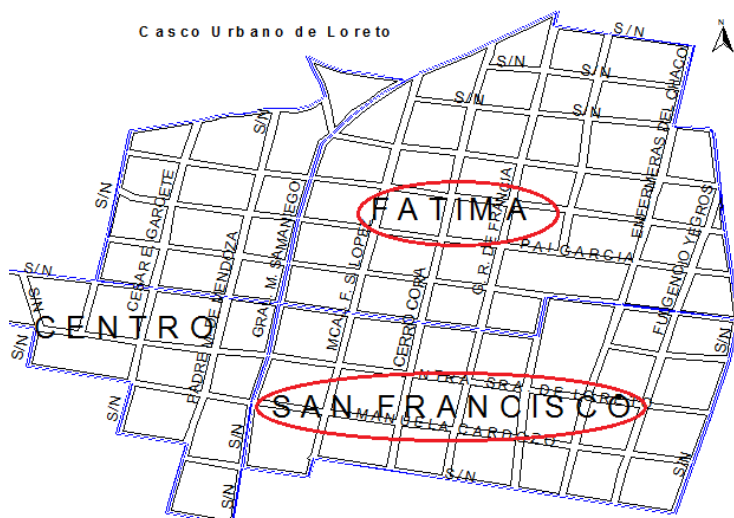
Casco Urbano de Loreto

N

S/N

S/N

S/N

S/N

S/N

ENFERMERAS DEL CHACO

S/N

S/N

CESAR E. GARCETE

GRAL. M. SAMANIEGO

MCAL. F. S. LOPEZ

G. R. DE FRANCIA

FATIMA

PAI GARCIA

FULGENCIO YEGROS

S/N

S/N

PADRE M. DE MENDOZA

CERRO CORA

CENTRO

S/N

S/N

NTRA. SRA. DE LORETO

SAN FRANCISCO

MANUELA CARDOZO

S/N

S/N

S/N

S/N

S/N